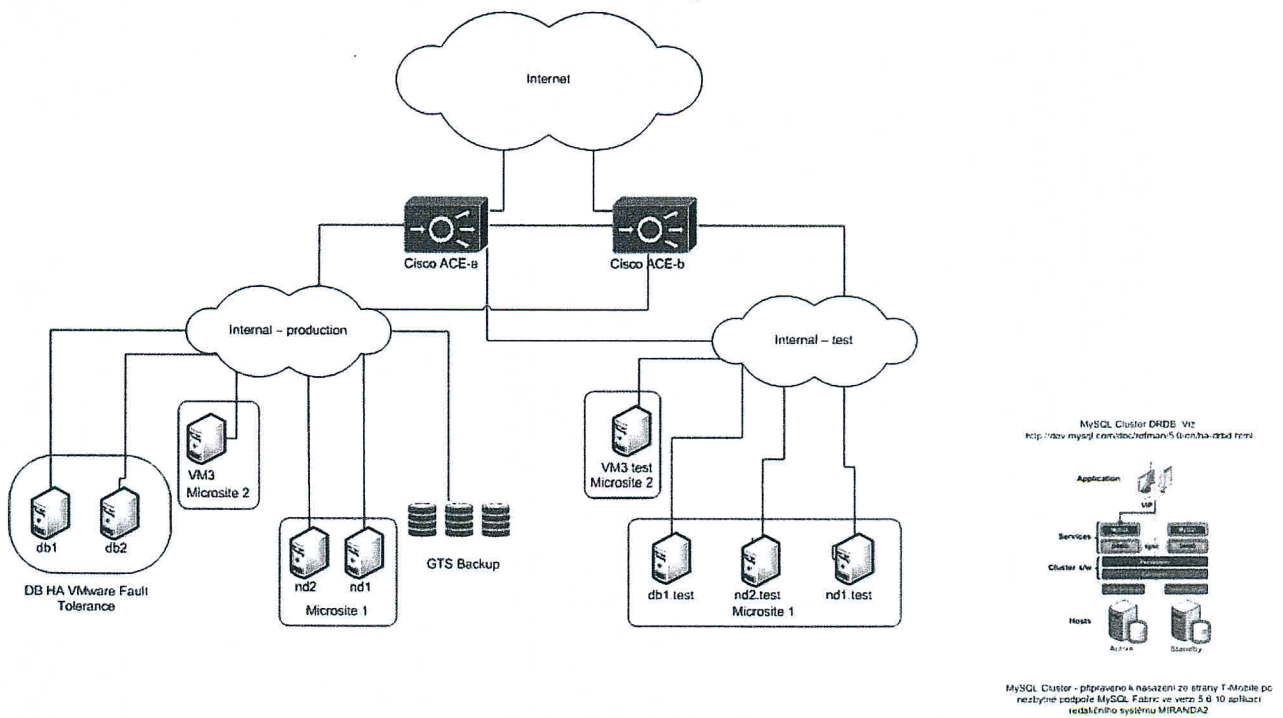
Internet

Cisco ACE-a

Cisco ACE-b

Internal - production

Internal - test

VM3
Microsite 2

db1

db2

DB HA VMware Fault Tolerance

nd2

nd1

Microsite 1

GTS Backup

VM3 test
Microsite 2

db1.test

nd2.test

nd1.test

Microsite 1

MySQL Cluster DRDB Viz
http://dev.mysql.com/doc/refman/5.6/en/ha-drbd.html

Application

VIP

Services

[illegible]

sync

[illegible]

Cluster s/w

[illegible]

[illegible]

Hosts

Active

Standby

MySQL Cluster - připraveno k nasazení ze strany T-Mobile po nezbytné podpoře MySQL Fabric ve verzi 5.6 10 aplikací redakčního systému MIRANDA2